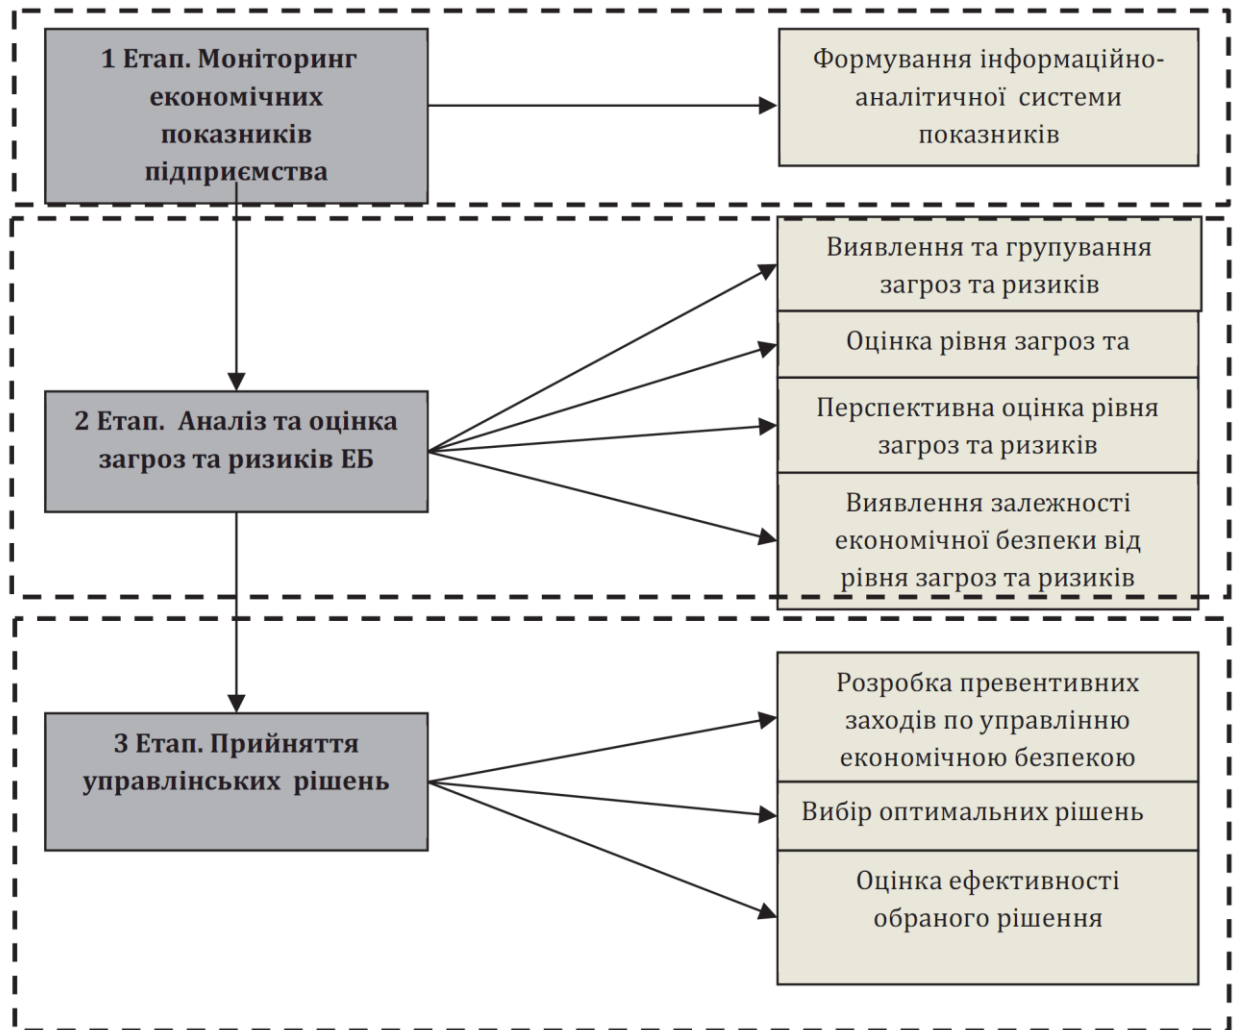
1 Етап. Моніторинг економічних показників підприємства

Формування інформаційно-аналітичної системи показників

2 Етап. Аналіз та оцінка загроз та ризиків ЕБ

Виявлення та групування загроз та ризиків

Оцінка рівня загроз та

Перспективна оцінка рівня загроз та ризиків

Виявлення залежності економічної безпеки від рівня загроз та ризиків

3 Етап. Прийняття управлінських рішень

Розробка превентивних заходів по управлінню економічною безпекою

Вибір оптимальних рішень

Оцінка ефективності обраного рішення